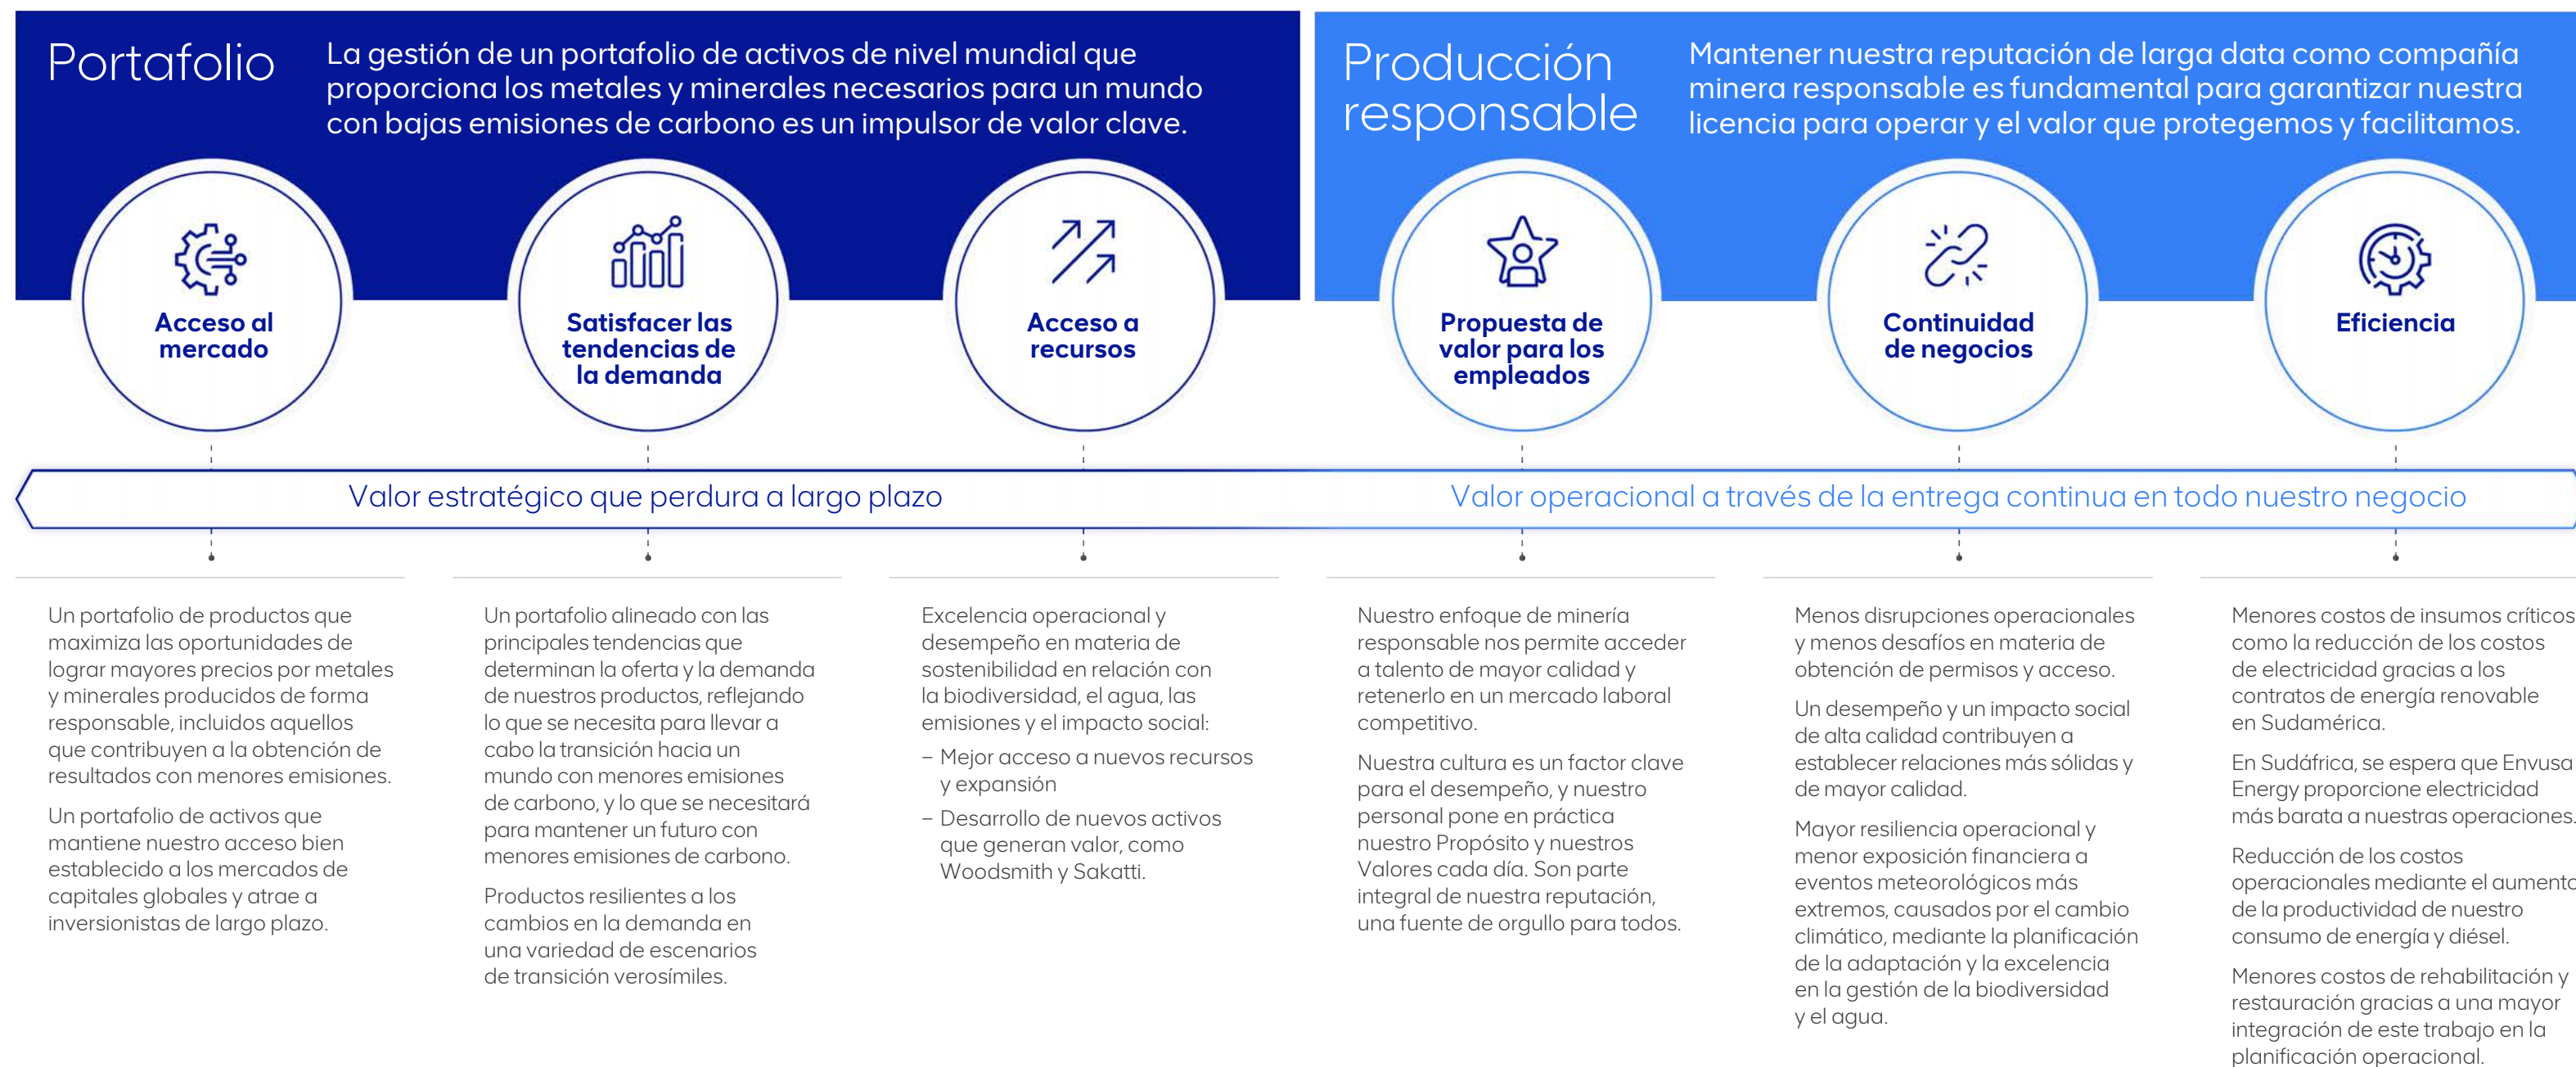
Portafolio

La gestión de un portafolio de activos de nivel mundial que proporciona los metales y minerales necesarios para un mundo con bajas emisiones de carbono es un impulsor de valor clave.

Producción responsable

Mantener nuestra reputación de larga data como compañía minera responsable es fundamental para garantizar nuestra licencia para operar y el valor que protegemos y facilitamos.

Acceso al mercado

Satisfacer las tendencias de la demanda

Acceso a recursos

Propuesta de valor para los empleados

Continuidad de negocios

Eficiencia

Valor estratégico que perdura a largo plazo

Valor operacional a través de la entrega continua en todo nuestro negocio

Un portafolio de productos que maximiza las oportunidades de lograr mayores precios por metales y minerales producidos de forma responsable, incluidos aquellos que contribuyen a la obtención de resultados con menores emisiones.

Un portafolio de activos que mantiene nuestro acceso bien establecido a los mercados de capitales globales y atrae a inversionistas de largo plazo.

Un portafolio alineado con las principales tendencias que determinan la oferta y la demanda de nuestros productos, reflejando lo que se necesita para llevar a cabo la transición hacia un mundo con menores emisiones de carbono, y lo que se necesitará para mantener un futuro con menores emisiones de carbono.

Productos resilientes a los cambios en la demanda en una variedad de escenarios de transición verosímiles.

Excelencia operacional y desempeño en materia de sostenibilidad en relación con la biodiversidad, el agua, las emisiones y el impacto social:

– Mejor acceso a nuevos recursos y expansión

– Desarrollo de nuevos activos que generan valor, como Woodsmith y Sakatti.

Nuestro enfoque de minería responsable nos permite acceder a talento de mayor calidad y retenerlo en un mercado laboral competitivo.

Nuestra cultura es un factor clave para el desempeño, y nuestro personal pone en práctica nuestro Propósito y nuestros Valores cada día. Son parte integral de nuestra reputación, una fuente de orgullo para todos.

Menos disrupciones operacionales y menos desafíos en materia de obtención de permisos y acceso.

Un desempeño y un impacto social de alta calidad contribuyen a establecer relaciones más sólidas y de mayor calidad.

Mayor resiliencia operacional y menor exposición financiera a eventos meteorológicos más extremos, causados por el cambio climático, mediante la planificación de la adaptación y la excelencia en la gestión de la biodiversidad y el agua.

Menores costos de insumos críticos como la reducción de los costos de electricidad gracias a los contratos de energía renovable en Sudamérica.

En Sudáfrica, se espera que Envusa Energy proporcione electricidad más barata a nuestras operaciones.

Reducción de los costos operacionales mediante el aumento de la productividad de nuestro consumo de energía y diésel.

Menores costos de rehabilitación y restauración gracias a una mayor integración de este trabajo en la planificación operacional.